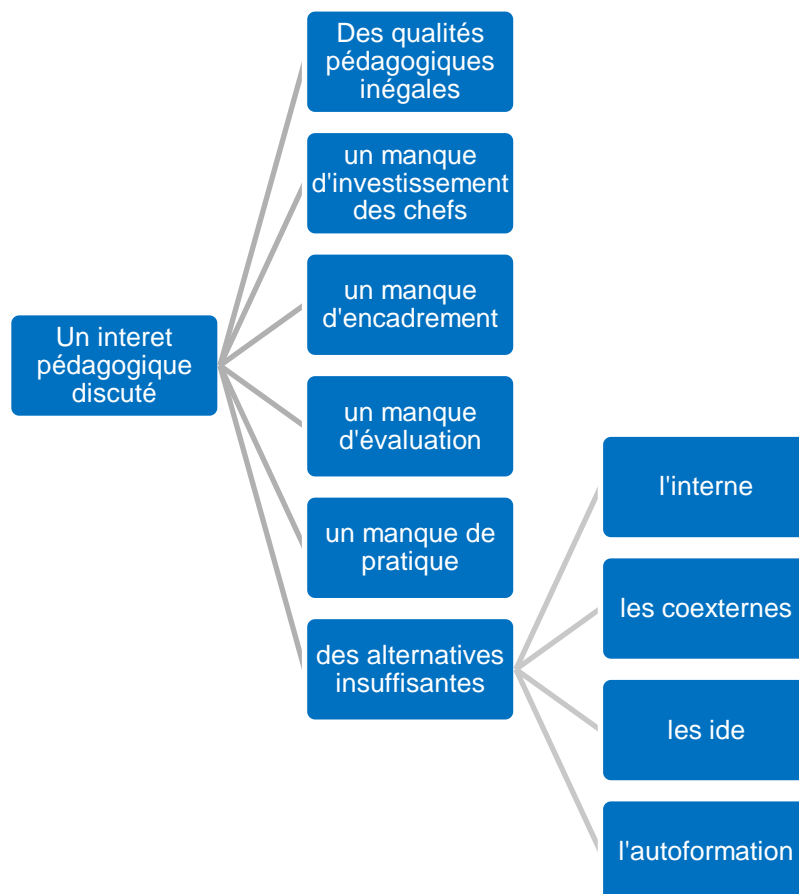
Un interet pédagogique discuté

Des qualités pédagogiques inégales

un manque d'investissement des chefs

un manque d'encadrement

un manque d'évaluation

un manque de pratique

des alternatives insuffisantes

l'interne

les coexternes

les ide

l'autoformation